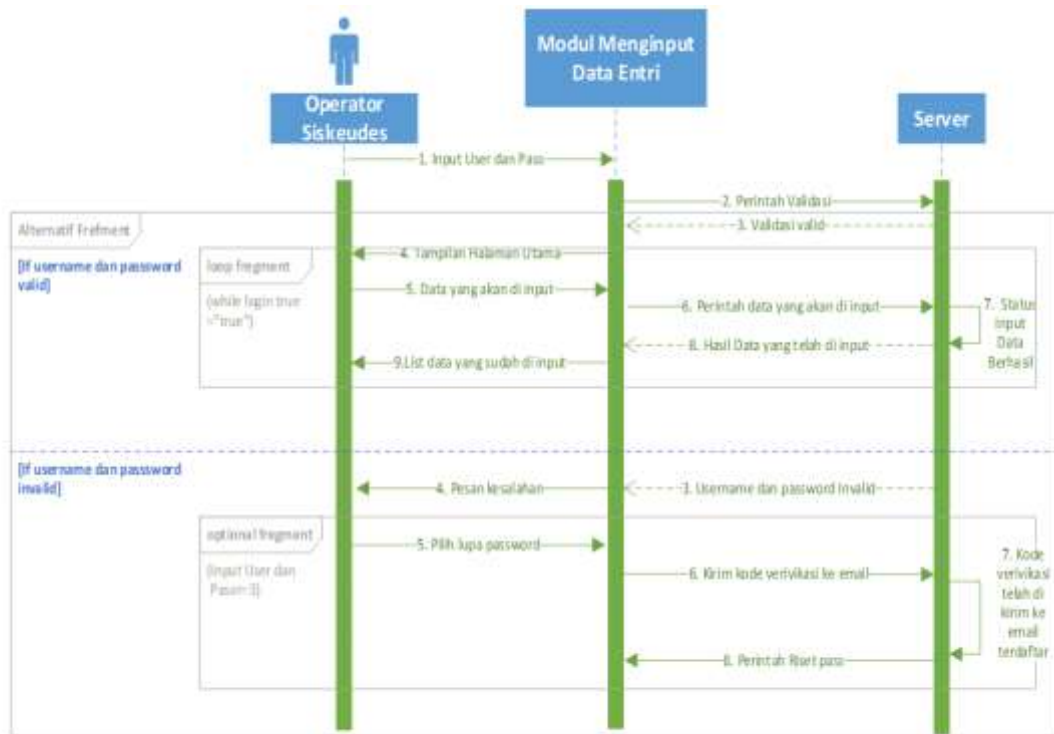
Operator Siskeudes

Modul Menginput Data Entri

Server

1. Input User dan Pass

2. Perintah Validasi

3. Validasi valid

Alternatif Frefment

[If username dan password valid]

loop fregment

(while login true ="true")

4. Tampilan Halaman Utama

5. Data yang akan di input

6. Perintah data yang akan di input

7. Status Input Data Berhasil

8. Hasil Data yang telah di input

9.List data yang sudah di input

[If username dan password invalid]

4. Pesan kesalahan

3. Username dan password Invalid

optional fregment

(Input User dan Pass=3)

5. Pilih lupa password

6. Kirim kode verivikasi ke email

7. Kode verivikasi telah di kirim ke email terdaftar

8. Perintah Riset pass